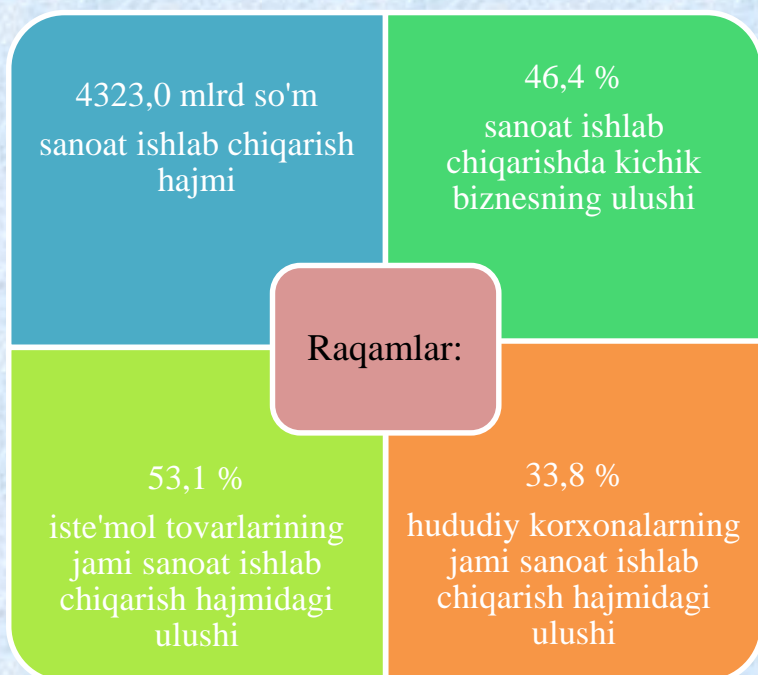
4323,0 mlrd so'm

sanoat ishlab chiqarish hajmi

46,4 %

sanoat ishlab chiqarishda kichik biznesning ulushi

Raqamlar:

53,1 %

iste'mol tovarlarining jami sanoat ishlab chiqarish hajmidagi ulushi

33,8 %

hududiy korxonalarning jami sanoat ishlab chiqarish hajmidagi ulushi